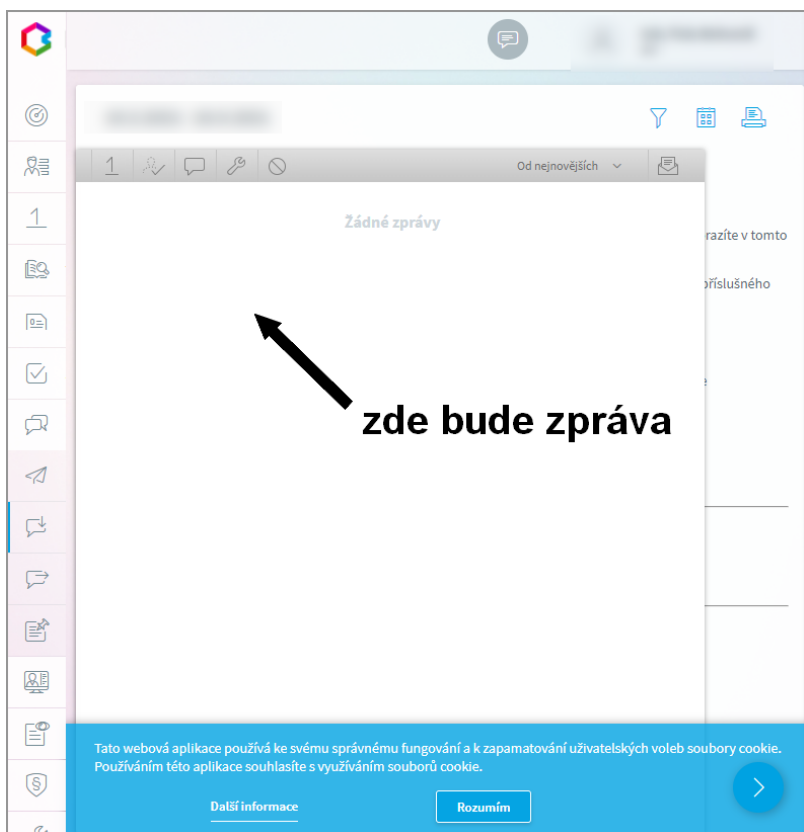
1

1

Od nejnovějších

Žádné zprávy

razíte v tomto

příslušného

zde bude zpráva

Tato webová aplikace používá ke svému správnému fungování a k zapamatování uživatelských voleb soubory cookie. Používáním této aplikace souhlasíte s využíváním souborů cookie.

Další informace

Rozumím